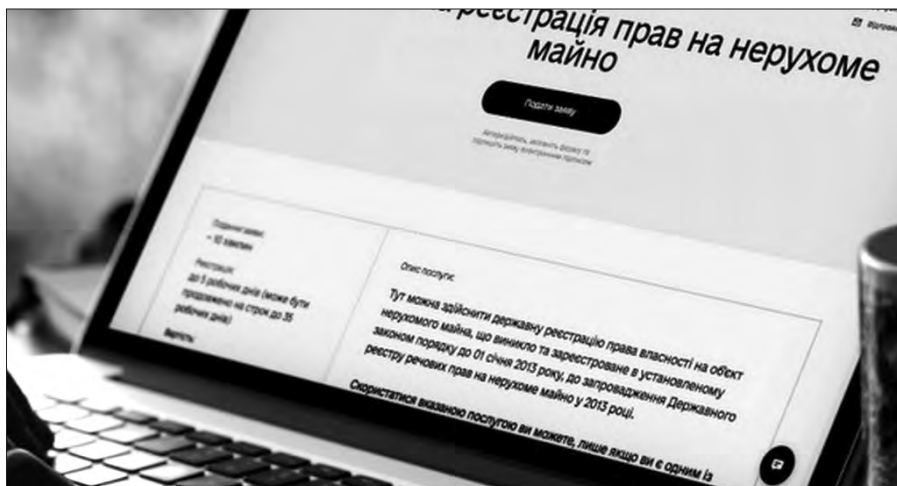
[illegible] реєстрація прав на нерухоме майно

Подати заяву

Авторизуйтесь, оберіть форму та подайте заяву електронним підписом

Подання заяви:
~ 10 хвилин

Реєстрація:
до 5 робочих днів (може бути продовжено на строк до 35 робочих днів)

Вартість

Опис послуги:

Тут можна здійснити державну реєстрацію права власності на об'єкт нерухомого майна, що виникло та зареєстроване в установленому законом порядку до 01 січня 2013 року, до запровадження Державного реєстру речових прав на нерухоме майно у 2013 році.

Скористатися вказаною послугою ви можете, лише якщо ви є одним із